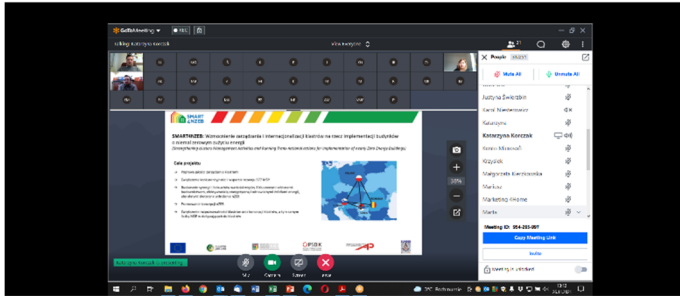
GoToMeeting

SMART NZEB

SMARTNZEB: Wzmocnienie zatrudnienia i internacjonalizacji klastrów na rzecz implementacji budynków o niemal zerowym zużyciu energii

Cele projektu

People

Mute All

Unmute All

Justyna Świerczek

Kamil Niedźwiecki

Katarzyna Korczak

Marketing Klaster

Marta

Meeting ID: 854-285-997

Copy Meeting Link

Invite

Mic

Camera

Screen

Leave

30%